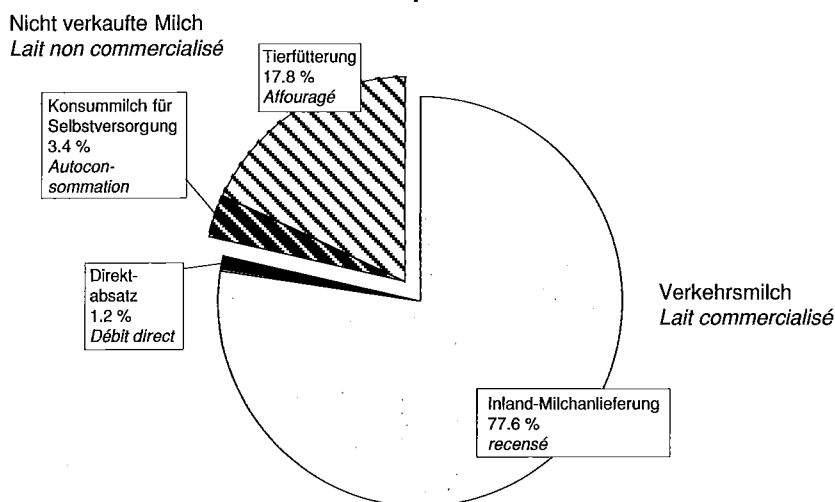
Nicht verkaufte Milch
Lait non commercialisé

Tierfütterung
17.8 %
Affouragé

Konsummilch für Selbstversorgung
3.4 %
Autoconsommation

Direktabsatz
1.2 %
Débit direct

Verkehrsmilch
Lait commercialisé

Inland-Milchanlieferung
77.6 %
recensé